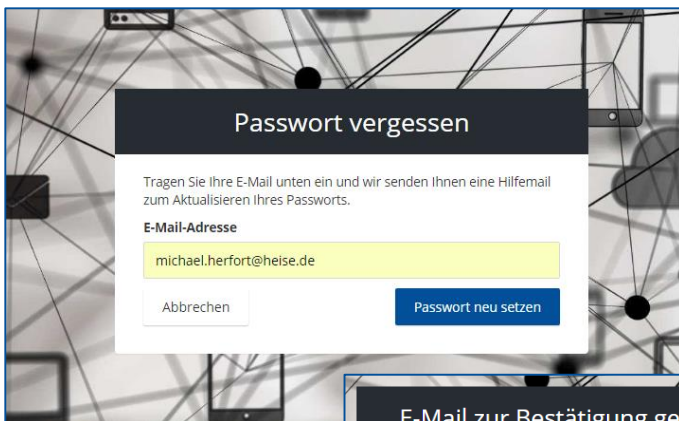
Passwort vergessen

Tragen Sie Ihre E-Mail unten ein und wir senden Ihnen eine Hilfemail zum Aktualisieren Ihres Passworts.

E-Mail-Adresse

michael.herfort@heise.de

Abbrechen

Passwort neu setzen

E-Mail zur Bestätigung ge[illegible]